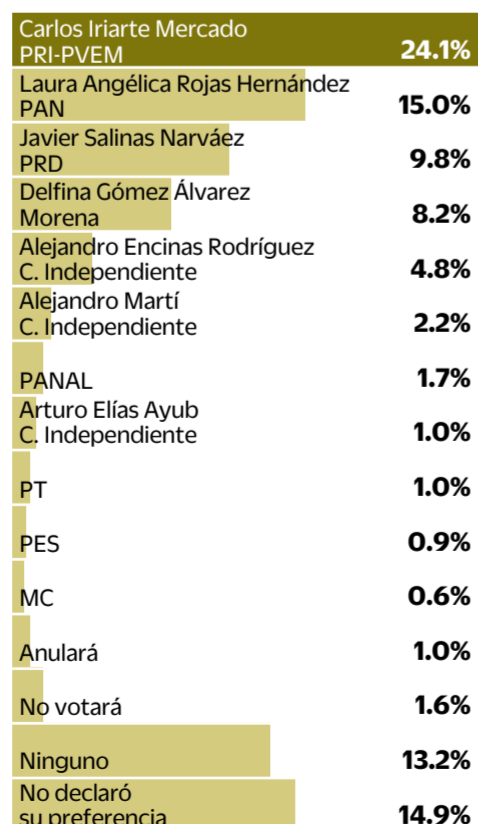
| | |
|---|---|
| Carlos Iriarte Mercado PRI-PVEM | 24.1% |
| Laura Angélica Rojas Hernández PAN | 15.0% |
| Javier Salinas Narváez PRD | 9.8% |
| Delfina Gómez Álvarez Morena | 8.2% |
| Alejandro Encinas Rodríguez C. Independiente | 4.8% |
| Alejandro Martí C. Independiente | 2.2% |
| PANAL | 1.7% |
| Arturo Elías Ayub C. Independiente | 1.0% |
| PT | 1.0% |
| PES | 0.9% |
| MC | 0.6% |
| Anulará | 1.0% |
| No votará | 1.6% |
| Ninguno | 13.2% |
| No declaró su preferencia | 14.9% |